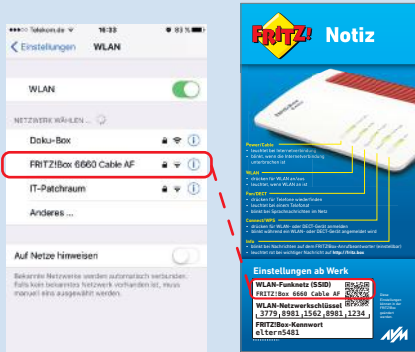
Telekom.de 16:33 83 %

< Einstellungen WLAN

WLAN

NETZWERK WÄHLEN ...

Doku-Box

FRITZ!Box 6660 Cable AF

IT-Patchraum

Anderes ...

Auf Netze hinweisen

Bekannte Netzwerke werden automatisch verbunden. Falls kein bekanntes Netzwerk vorhanden ist, musst manuell eins ausgewählt werden.

FRITZ! Notiz

Power/Cable
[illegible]

WLAN
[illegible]

Fon/DECT
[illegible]

Connect/WPS
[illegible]

Info
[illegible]

Einstellungen ab Werk

WLAN-Funknetz (SSID)
FRITZ!Box 6660 Cable AF

WLAN-Netzwerkschlüssel
3779,8981,1562,8981,1234

FRITZ!Box-Kennwort
eltern5481

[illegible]

AVM